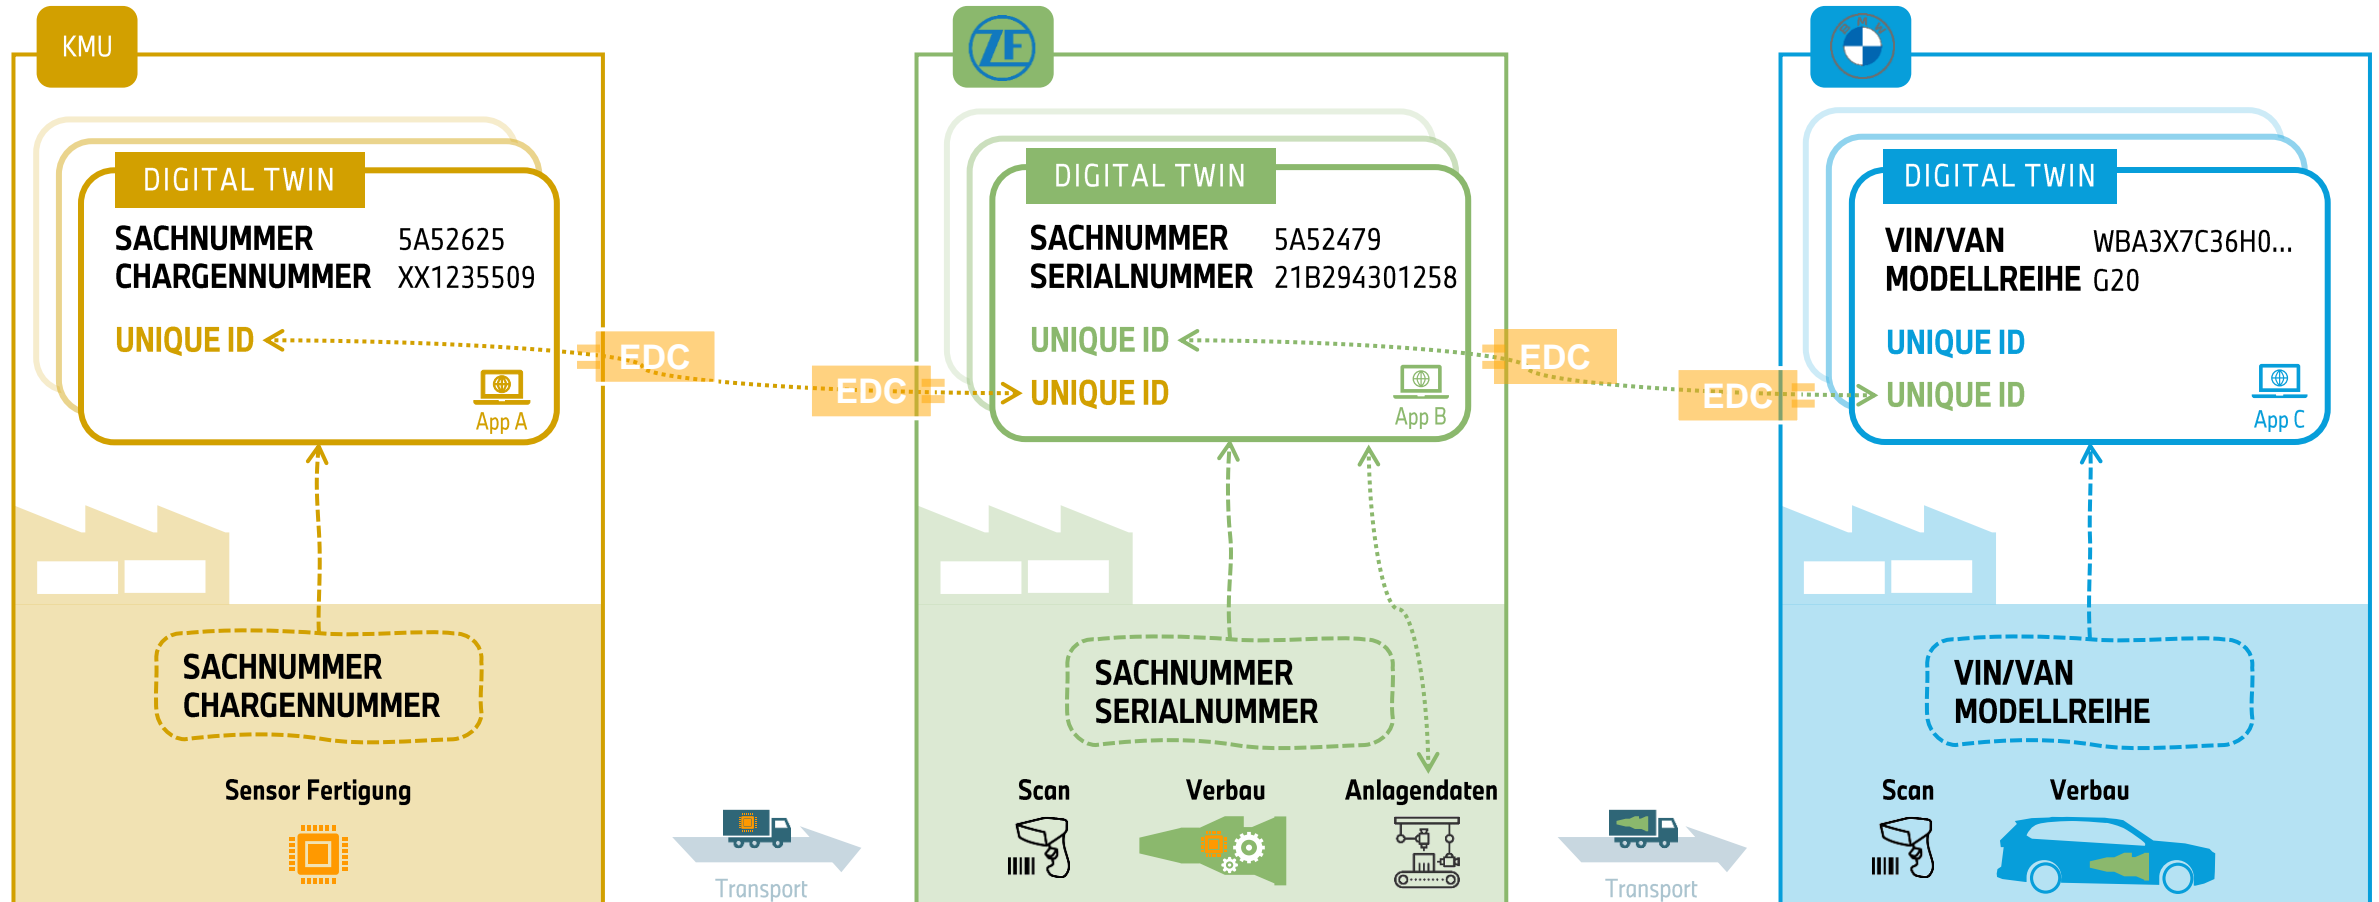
KMU

DIGITAL TWIN

SACHNUMMER 5A52625
CHARGENNUMMER XX1235509

UNIQUE ID

App A

SACHNUMMER
CHARGENNUMMER

Sensor Fertigung

EDC

EDC

Transport

ZF

DIGITAL TWIN

SACHNUMMER 5A52479
SERIALNUMMER 21B294301258

UNIQUE ID

UNIQUE ID

App B

SACHNUMMER
SERIALNUMMER

Scan

Verbau

Anlagendaten

EDC

EDC

Transport

BMW

DIGITAL TWIN

VIN/VAN WBA3X7C36H0...
MODELLREIHE G20

UNIQUE ID

UNIQUE ID

App C

VIN/VAN
MODELLREIHE

Scan

Verbau